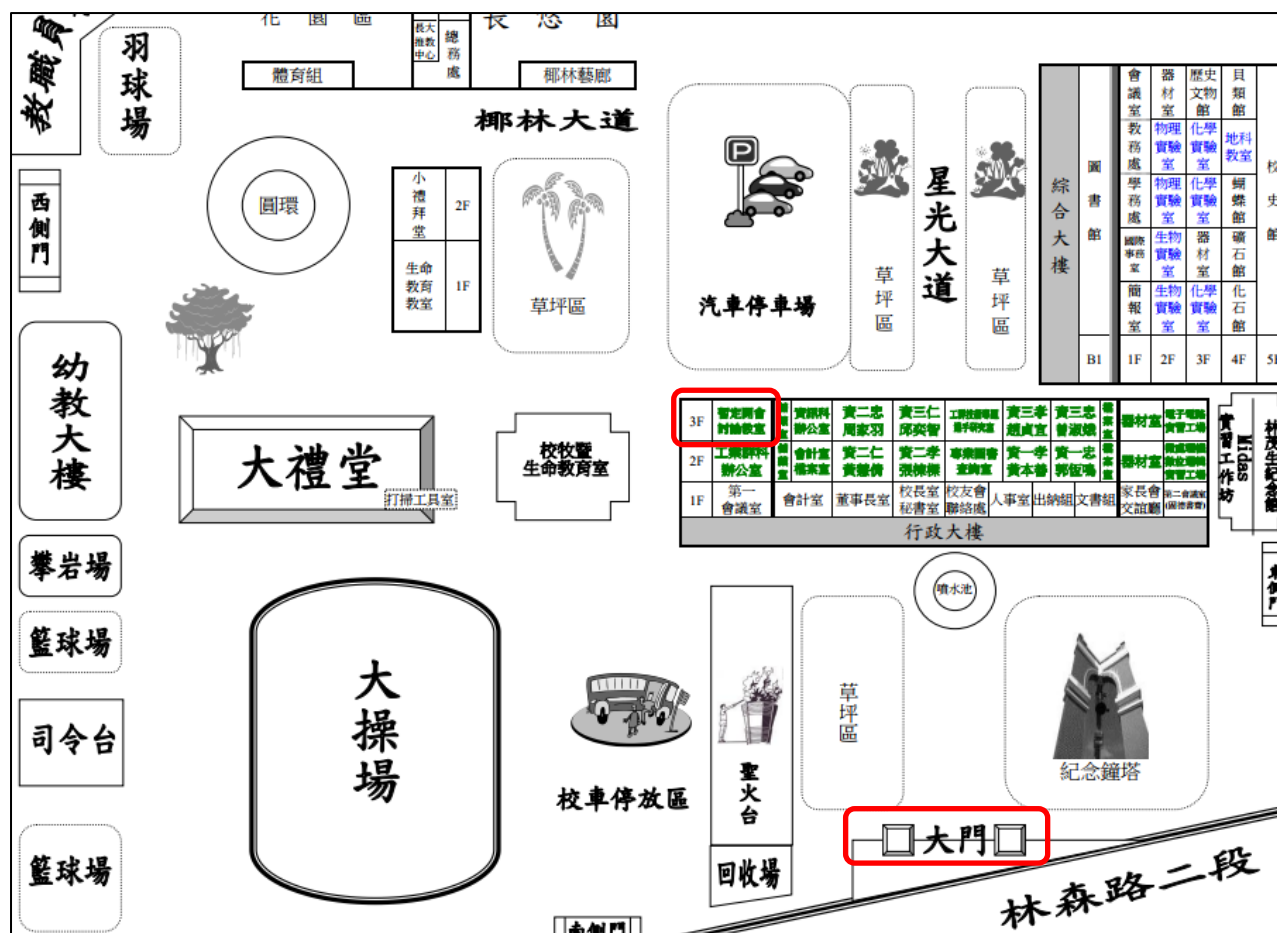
教職員
花園區
長大推教中心
總務處
長志園
體育組
椰林藝廊
羽球場
椰林大道
西側門
圓環
小禮拜堂 2F
生命教育教室 1F
草坪區
汽車停車場
草坪區
星光大道
草坪區

| 綜合大樓 | 圖書館 | 會議室 | 器材室 | 歷史文物館 | 貝類館 | |
|---|---|---|---|---|---|---|
| | | 教務處 | 物理實驗室 | 化學實驗室 | 地科教室 | |
| | | 學務處 | 物理實驗室 | 化學實驗室 | 蝴蝶館 | 校史館 |
| | | 國際事務室 | 生物實驗室 | 器材室 | 礦石館 | |
| | | 簡報室 | 生物實驗室 | 化學實驗室 | 化石館 | |
| | B1 | 1F | 2F | 3F | 4F | 5F |

幼教大樓
大禮堂
打掃工具室
校牧暨生命教育室

| 3F | 智慧園會討論教室 | | 資訊科辦公室 | 資二忠周家羽 | 資三仁邱奕智 | 工科技藝競賽選手研究室 | 資三孝趙貞宜 | 資三忠曾淑娥 | | 器材室 | 電子電路實習工場 |
|---|---|---|---|---|---|---|---|---|---|---|---|
| 2F | 工業群科辦公室 | | 會計室檔案室 | 資二仁黃馨儀 | 資二孝張棟樑 | 專業圖書查詢室 | 資一孝黃本馨 | 資一忠郭恆鳴 | | 器材室 | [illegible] |
| 1F | 第一會議室 | | 會計室 | 董事長室 | 校長室秘書室 | 校友會聯絡處 | 人事室 | 出納組 | 文書組 | 家長會交誼廳 | 第二會議室(圖書館) |

行政大樓
Midas實習工作坊
林茂生紀念館
東側門
攀岩場
籃球場
司令台
籃球場
大操場
噴水池
草坪區
紀念鐘塔
校車停放區
聖火台
回收場
大門
林森路二段
南側門